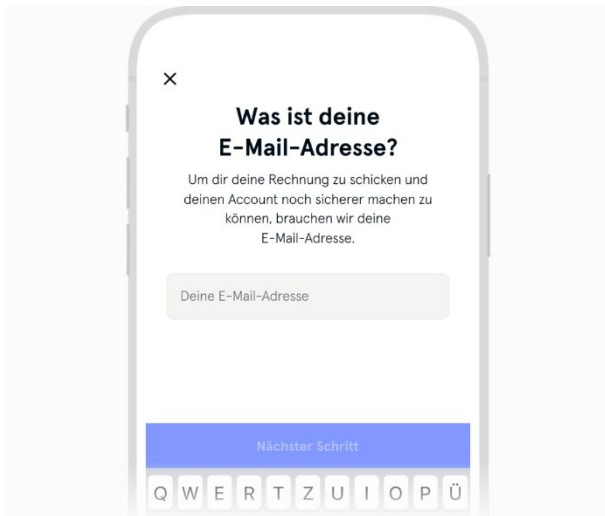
×

Was ist deine E-Mail-Adresse?

Um dir deine Rechnung zu schicken und deinen Account noch sicherer machen zu können, brauchen wir deine E-Mail-Adresse.

Deine E-Mail-Adresse

Nächster Schritt

Q W E R T Z U I O P Ü